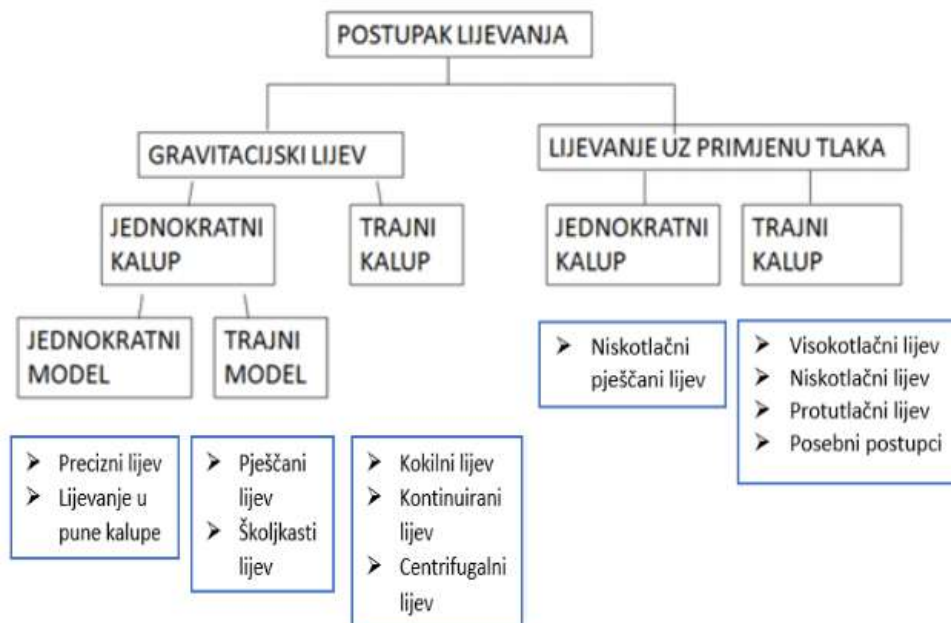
POSTUPAK LIJEVANJA

GRAVITACIJSKI LIJEV

LIJEVANJE UZ PRIMJENU TLAKA

JEDNOKRATNI KALUP

TRAJNI KALUP

JEDNOKRATNI KALUP

TRAJNI KALUP

JEDNOKRATNI MODEL

TRAJNI MODEL

➢ Niskotlačni pješčani lijev

➢ Visokotlačni lijev
➢ Niskotlačni lijev
➢ Protutlačni lijev
➢ Posebni postupci

➢ Precizni lijev
➢ Lijevanje u pune kalupe

➢ Pješčani lijev
➢ Školjkasti lijev

➢ Kokilni lijev
➢ Kontinuirani lijev
➢ Centrifugalni lijev